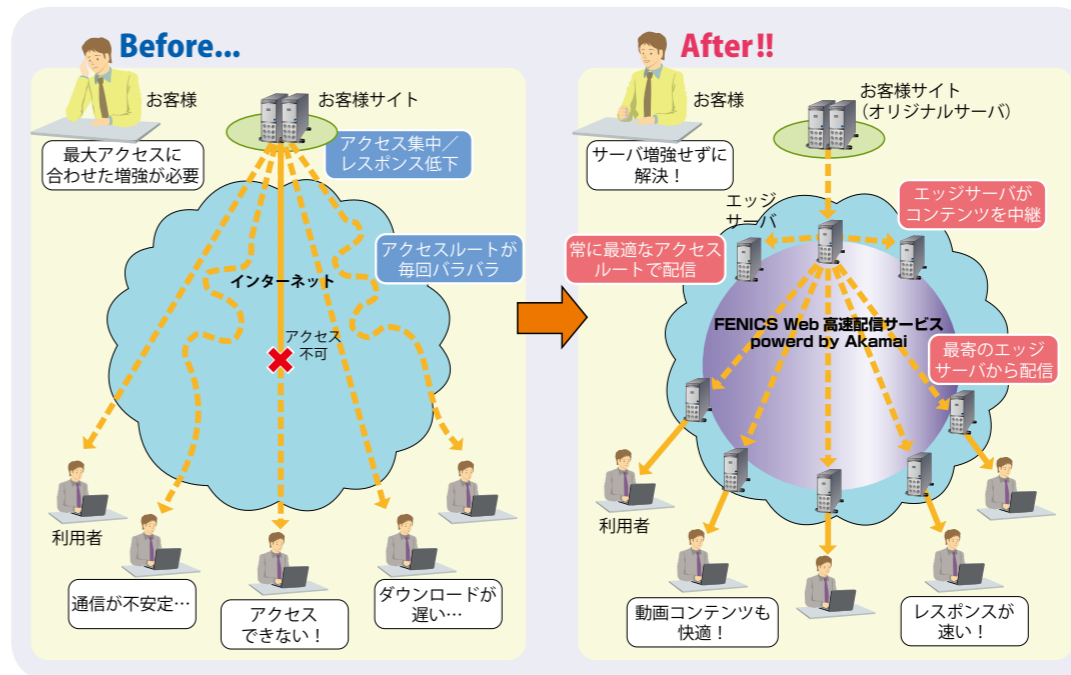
Before...

お客様

お客様サイト

最大アクセスに合わせた増強が必要

アクセス集中／レスポンス低下

アクセスルートが毎回バラバラ

インターネット

アクセス不可

利用者

通信が不安定…

アクセスできない！

ダウンロードが遅い…

After!!

お客様

お客様サイト
（オリジナルサーバ）

サーバ増強せずに解決！

エッジサーバ

エッジサーバがコンテンツを中継

常に最適なアクセスルートで配信

FENICS Web 高速配信サービス
powerd by Akamai

最寄のエッジサーバから配信

利用者

動画コンテンツも快適！

レスポンスが速い！